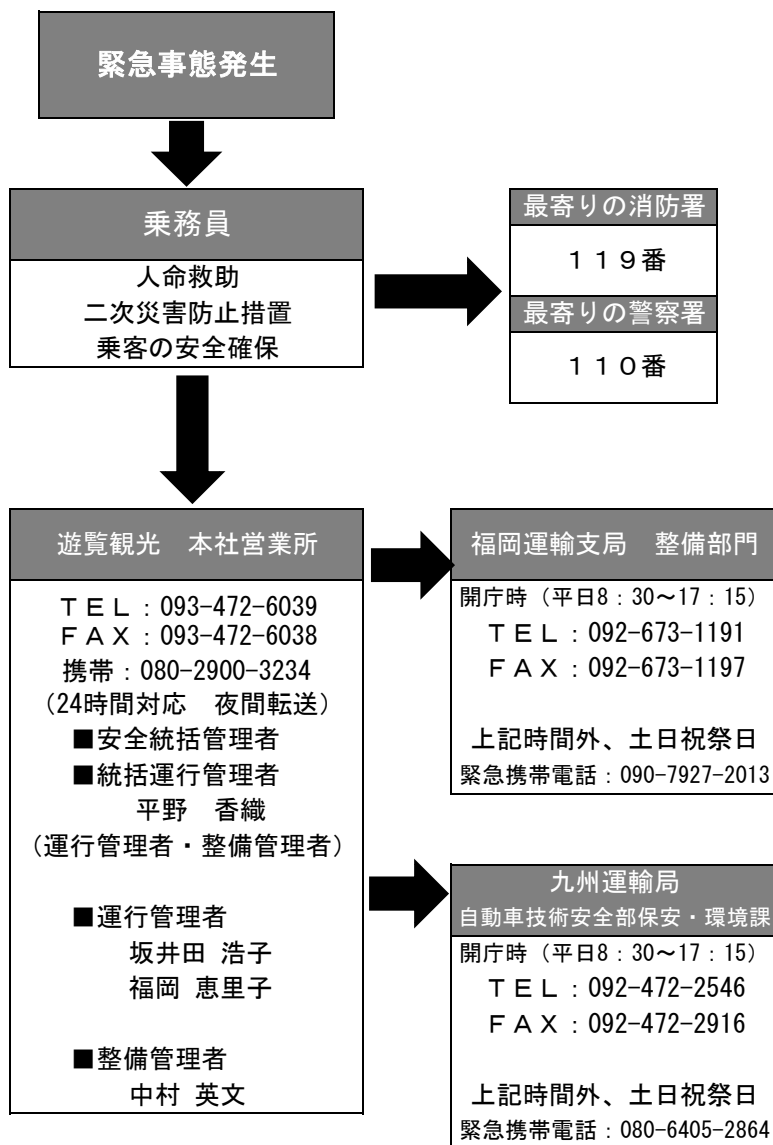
緊急事態発生

乗務員

人命救助
二次災害防止措置
乗客の安全確保

最寄りの消防署

１１９番

最寄りの警察署

１１０番

遊覧観光　本社営業所

ＴＥＬ：093-472-6039
ＦＡＸ：093-472-6038
携帯：080-2900-3234
（24時間対応　夜間転送）
■安全統括管理者
■統括運行管理者
平野　香織
（運行管理者・整備管理者）

■運行管理者
坂井田 浩子
福岡 恵里子

■整備管理者
中村 英文

福岡運輸支局　整備部門

開庁時（平日8：30～17：15）
ＴＥＬ：092-673-1191
ＦＡＸ：092-673-1197

上記時間外、土日祝祭日
緊急携帯電話：090-7927-2013

九州運輸局
自動車技術安全部保安・環境課

開庁時（平日8：30～17：15）
ＴＥＬ：092-472-2546
ＦＡＸ：092-472-2916

上記時間外、土日祝祭日
緊急携帯電話：080-6405-2864